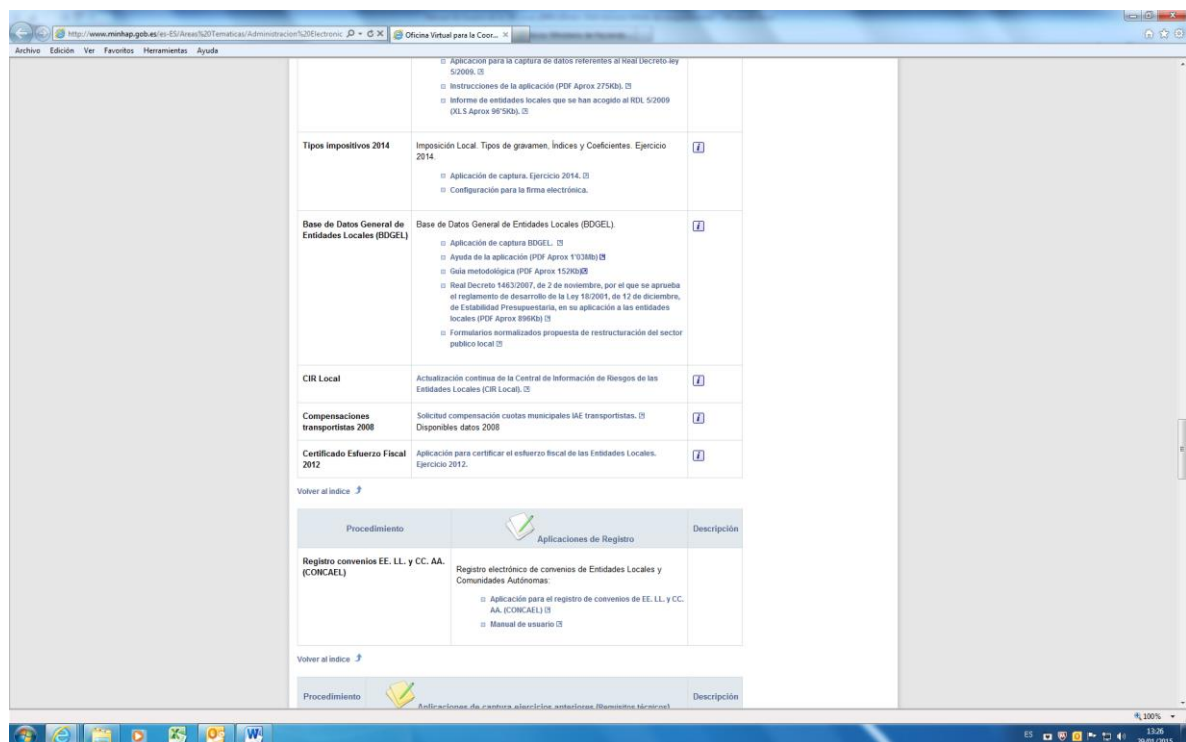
http://www.minhap.gob.es/es-ES/Areas%20Tematicas/Administracion%20Electronic | Oficina Virtual para la Coor...

Archivo Edición Ver Favoritos Herramientas Ayuda

Aplicación para la captura de datos referentes al Real Decreto-ley 5/2009.
Instrucciones de la aplicación (PDF Aprox 275Kb).
Informe de entidades locales que se han acogido al RDL 5/2009 (XLS Aprox 98'5Kb).

| | | |
|---|---|---|
| Tipos impositivos 2014 | Imposición Local. Tipos de gravamen, Índices y Coeficientes. Ejercicio 2014. Aplicación de captura. Ejercicio 2014. Configuración para la firma electrónica. | i |
| Base de Datos General de Entidades Locales (BDGEL) | Base de Datos General de Entidades Locales (BDGEL). Aplicación de captura BDGEL. Ayuda de la aplicación (PDF Aprox 1'03Mb) Guía metodológica (PDF Aprox 152Kb) Real Decreto 1463/2007, de 2 de noviembre, por el que se aprueba el reglamento de desarrollo de la Ley 18/2001, de 12 de diciembre, de Estabilidad Presupuestaria, en su aplicación a las entidades locales (PDF Aprox 896Kb) Formularios normalizados propuesta de restructuración del sector publico local | i |
| CIR Local | Actualización continua de la Central de Información de Riesgos de las Entidades Locales (CIR Local). | i |
| Compensaciones transportistas 2008 | Solicitud compensación cuotas municipales IAE transportistas. Disponibles datos 2008 | i |
| Certificado Esfuerzo Fiscal 2012 | Aplicación para certificar el esfuerzo fiscal de las Entidades Locales. Ejercicio 2012. | i |

Volver al índice

| Procedimiento | Aplicaciones de Registro | Descripción |
|---|---|---|
| Registro convenios EE. LL. y CC. AA. (CONCAEL) | Registro electrónico de convenios de Entidades Locales y Comunidades Autónomas: Aplicación para el registro de convenios de EE. LL. y CC. AA. (CONCAEL) Manual de usuario | |

Volver al índice

| Procedimiento | Aplicaciones de captura ejercicios anteriores (Requisitos técnicos) | Descripción |
|---|---|---|

100%

ES 13:26 29/01/2015